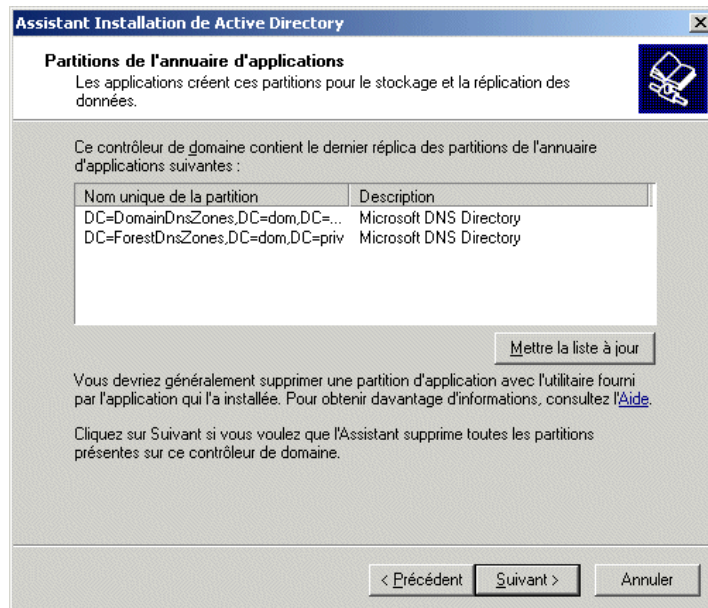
Assistant Installation de Active Directory

Partitions de l'annuaire d'applications
Les applications créent ces partitions pour le stockage et la réplication des données.

Ce contrôleur de domaine contient le dernier réplica des partitions de l'annuaire d'applications suivantes :

| Nom unique de la partition | Description |
|---|---|
| DC=DomainDnsZones,DC=dom,DC=... | Microsoft DNS Directory |
| DC=ForestDnsZones,DC=dom,DC=priv | Microsoft DNS Directory |

Mettre la liste à jour

Vous devriez généralement supprimer une partition d'application avec l'utilitaire fourni par l'application qui l'a installée. Pour obtenir davantage d'informations, consultez l'Aide.

Cliquez sur Suivant si vous voulez que l'Assistant supprime toutes les partitions présentes sur ce contrôleur de domaine.

< Précédent | Suivant > | Annuler